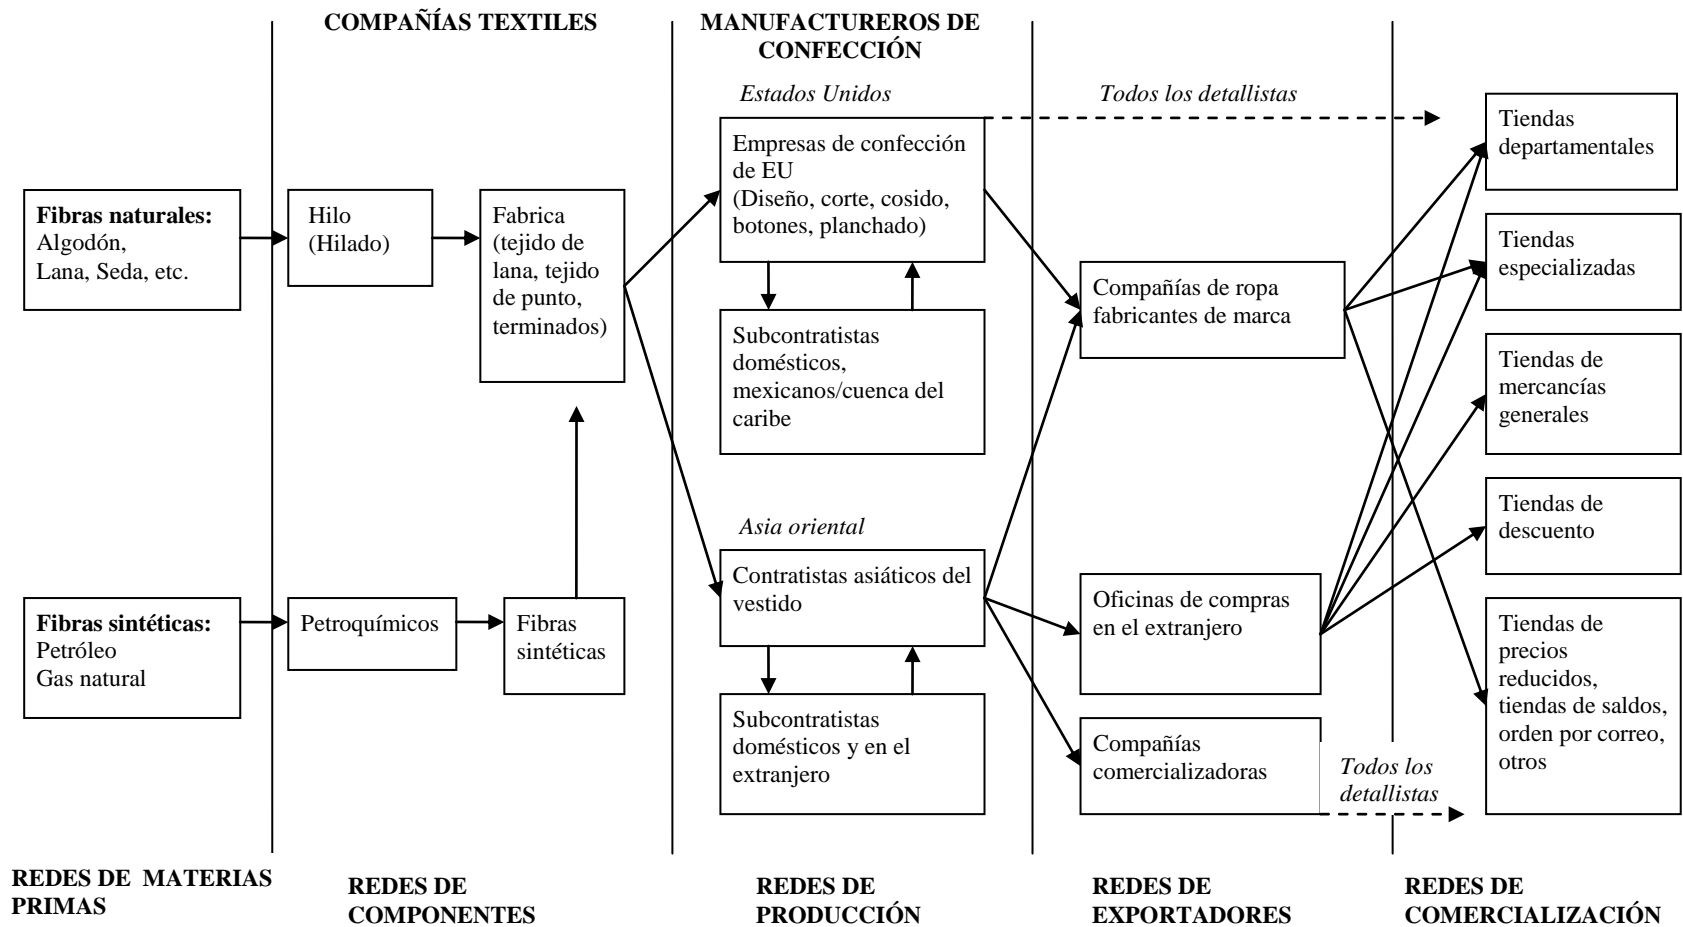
COMPAÑÍAS TEXTILES

MANUFACTUREROS DE CONFECCIÓN

Estados Unidos

Todos los detallistas

Fibras naturales: Algodón, Lana, Seda, etc.

Hilo (Hilado)

Fabrica (tejido de lana, tejido de punto, terminados)

Empresas de confección de EU (Diseño, corte, cosido, botones, planchado)

Subcontratistas domésticos, mexicanos/cuenca del caribe

Compañías de ropa fabricantes de marca

Tiendas departamentales

Tiendas especializadas

Tiendas de mercancías generales

Tiendas de descuento

Tiendas de precios reducidos, tiendas de saldos, orden por correo, otros

Asia oriental

Fibras sintéticas: Petróleo Gas natural

Petroquímicos

Fibras sintéticas

Contratistas asiáticos del vestido

Subcontratistas domésticos y en el extranjero

Oficinas de compras en el extranjero

Compañías comercializadoras

Todos los detallistas

REDES DE MATERIAS PRIMAS

REDES DE COMPONENTES

REDES DE PRODUCCIÓN

REDES DE EXPORTADORES

REDES DE COMERCIALIZACIÓN